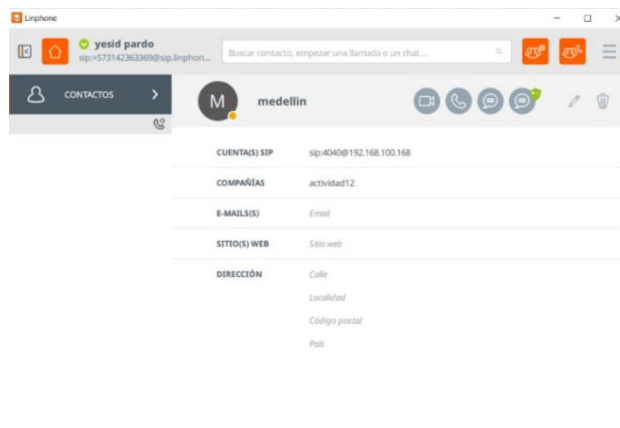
Linphone

yesid pardo
sip:+573142363369@sip.linphon...

Buscar contacto, empezar una llamada o un chat...

CONTACTOS

M

medellin

CUENTA(S) SIP | sip:4040@192.168.100.168

COMPAÑÍAS | actividad12

E-MAILS(S) | Email

SITIO(S) WEB | Sitio web

DIRECCIÓN | Calle
Localidad
Código postal
País